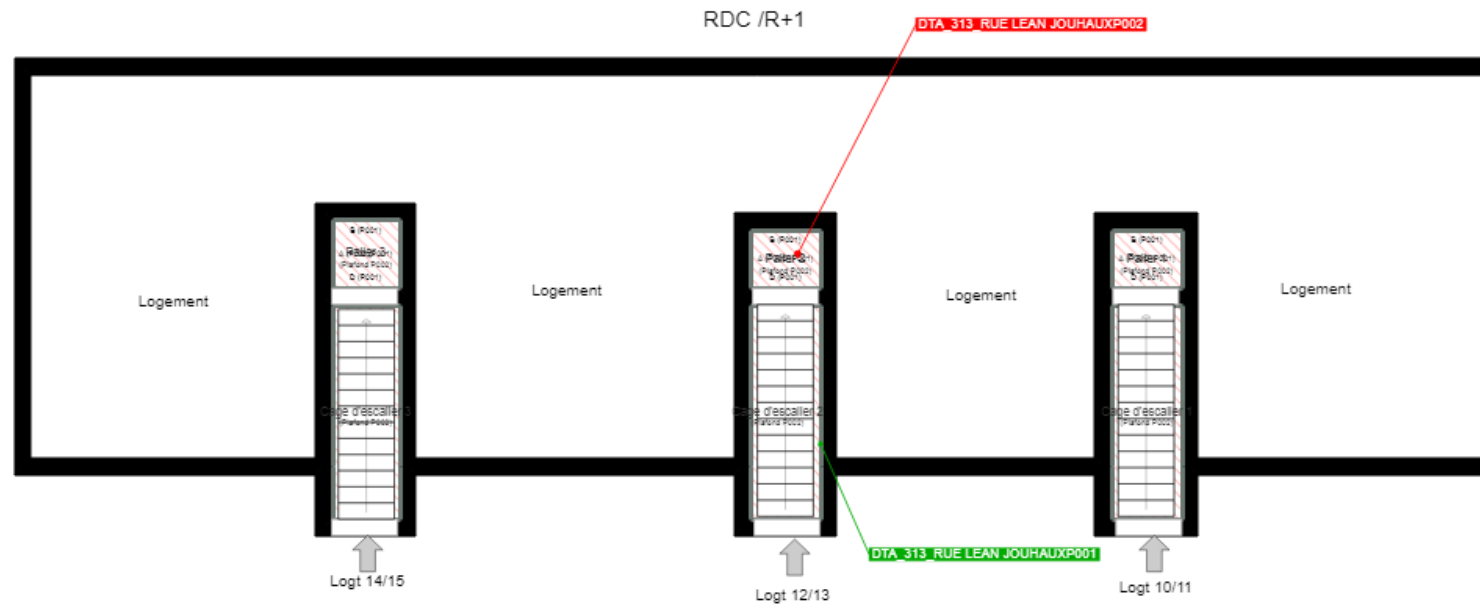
RDC /R+1

DTA_313_RUE LEAN JOUHAUXP002

Logement

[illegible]
Palier 3
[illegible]

Cage d'escalier 3
(Plafond P002)

Logement

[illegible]
Palier 2
(Plafond P002)

Cage d'escalier 2
(Plafond P002)

Logement

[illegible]
Palier 1
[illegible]

Cage d'escalier 1
(Plafond P002)

Logement

DTA_313_RUE LEAN JOUHAUXP001

Logt 14/15

Logt 12/13

Logt 10/11